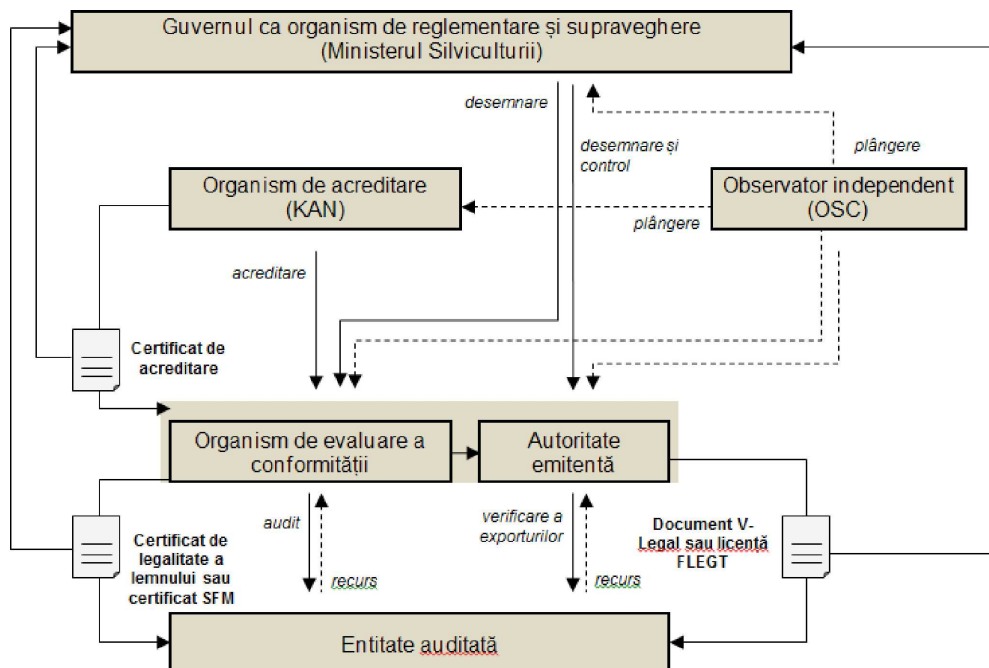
Guvernul ca organism de reglementare și supraveghere (Ministerul Silviculturii)

desemnare

desemnare și control

plângere

Organism de acreditare (KAN)

Observator independent (OSC)

plângere

acreditare

Certificat de acreditare

Organism de evaluare a conformității

Autoritate emitentă

audit

recurs

verificare a exporturilor

recurs

Certificat de legalitate a lemnului sau certificat SFM

Document V-Legal sau licență FLEGT

Entitate auditată